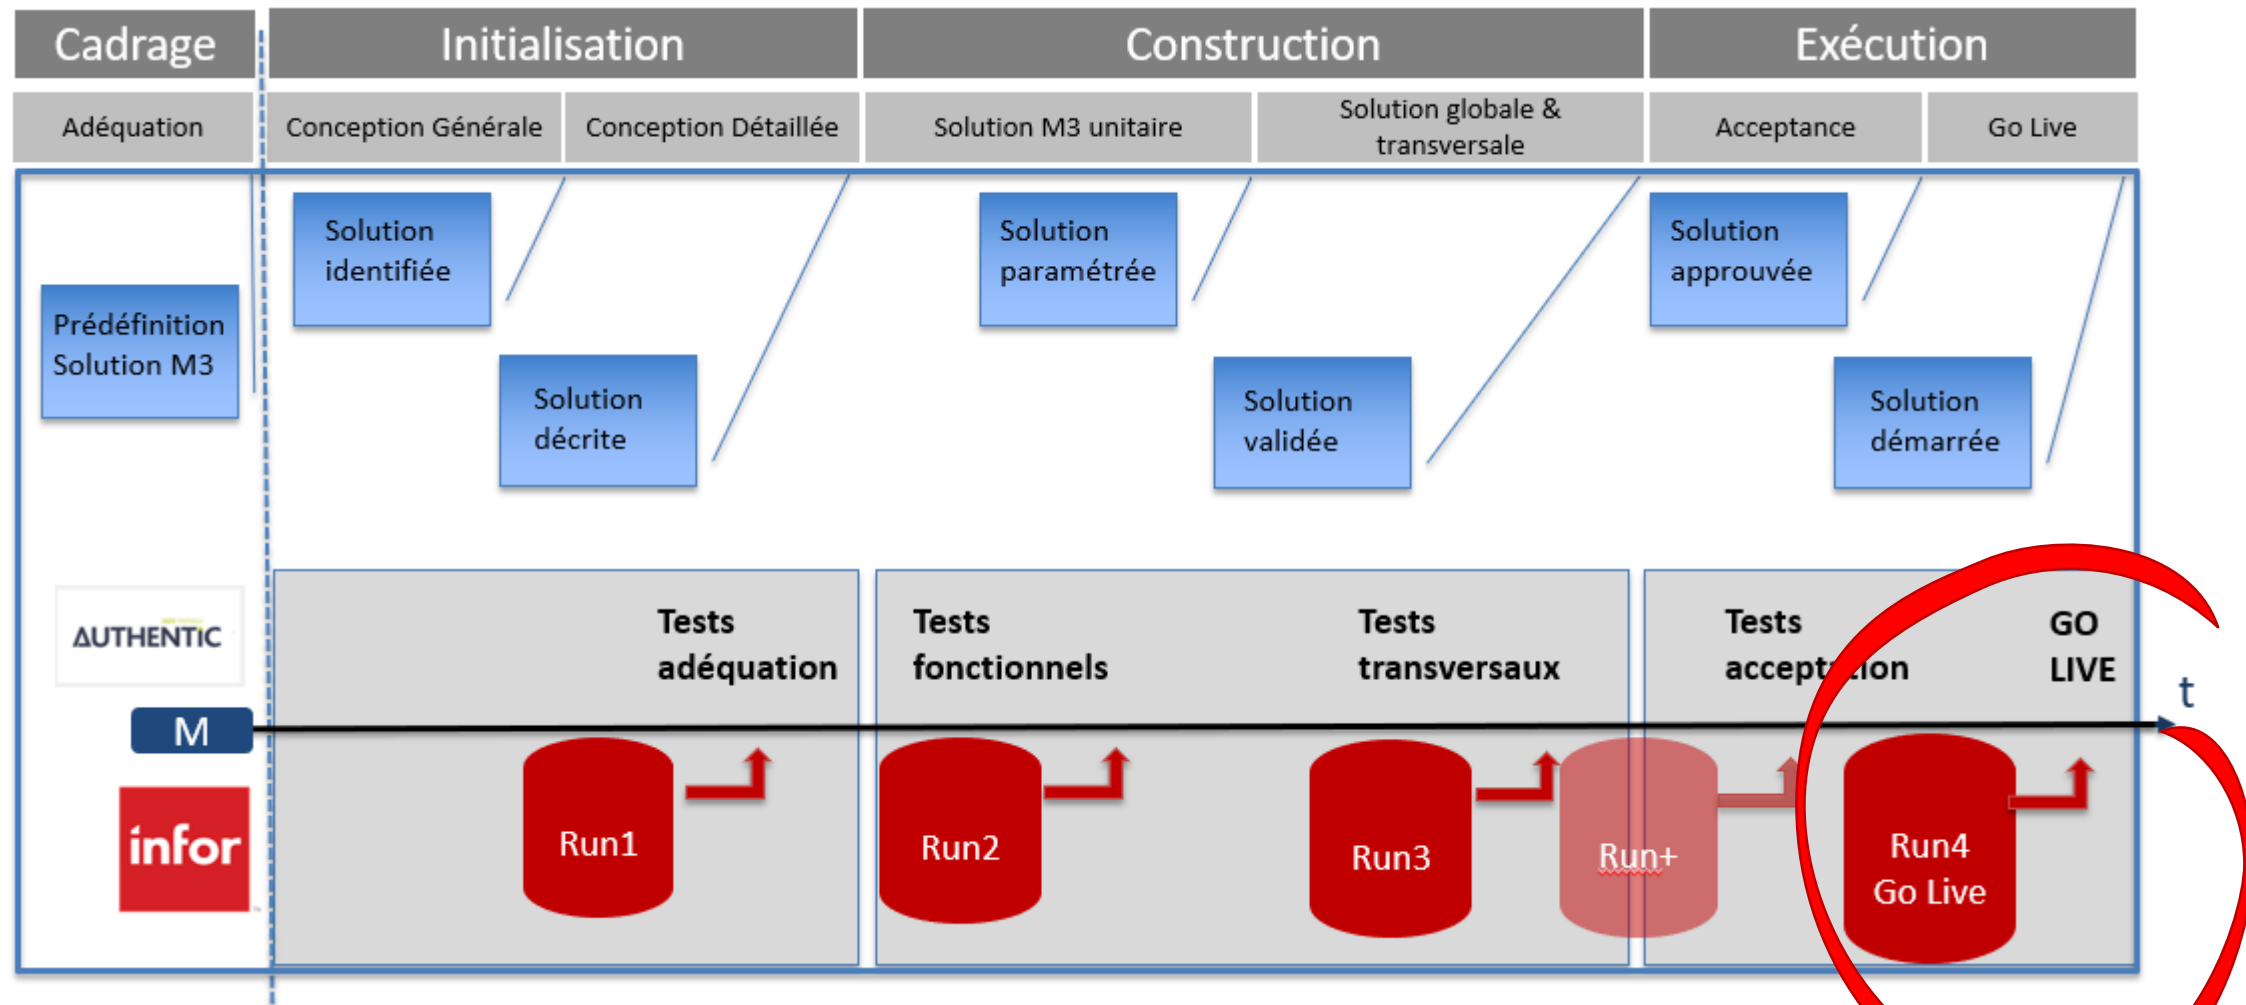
Cadrage | Initialisation | Construction | Exécution

Adéquation | Conception Générale | Conception Détaillée | Solution M3 unitaire | Solution globale & transversale | Acceptance | Go Live

Prédéfinition Solution M3

Solution identifiée

Solution décrite

Solution paramétrée

Solution validée

Solution approuvée

Solution démarrée

AUTHENTIC

M

infor

Tests adéquation

Tests fonctionnels

Tests transversaux

Tests acceptation

GO LIVE

t

Run1

Run2

Run3

Run+

Run4 Go Live